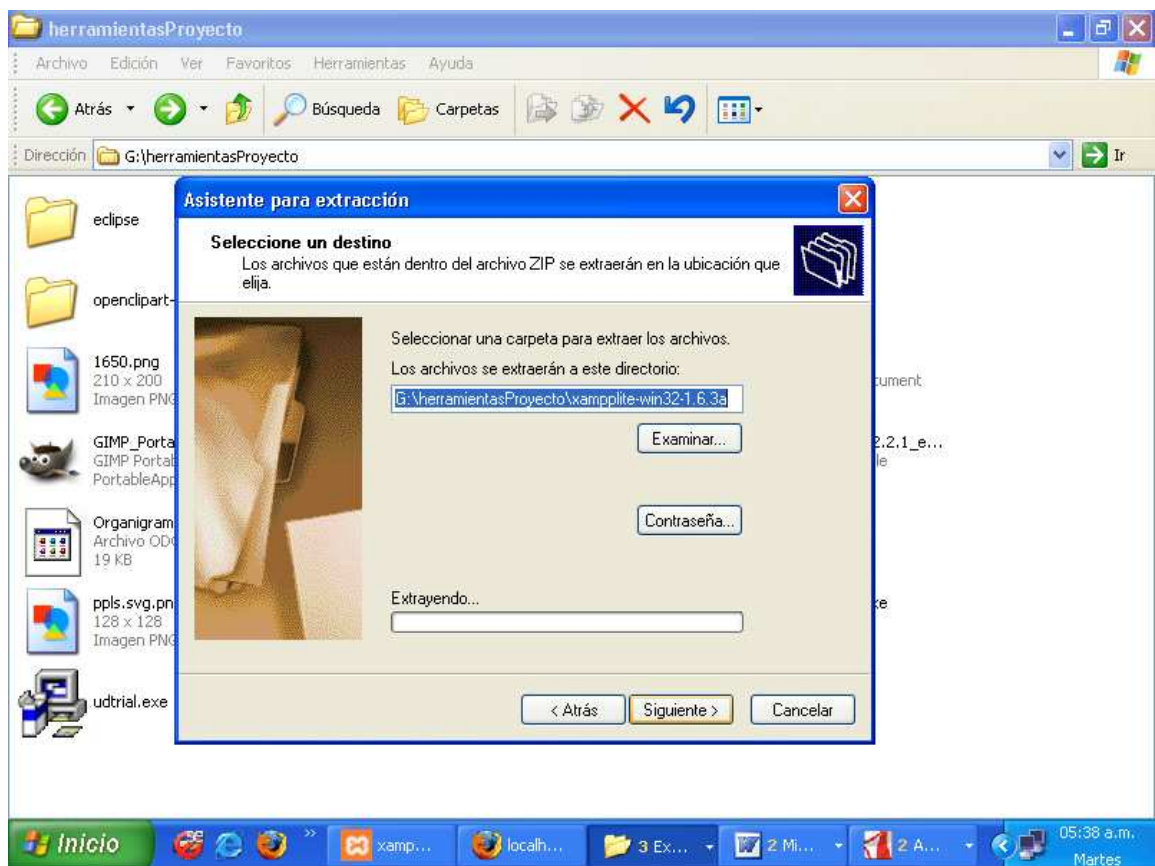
herramientasProyecto

Archivo Edición Ver Favoritos Herramientas Ayuda

Atrás Búsqueda Carpetas

Dirección G:\herramientasProyecto Ir

eclipse

openclipart-

1650.png
210 x 200
Imagen PNG

GIMP_Porta
GIMP Portab
PortableApp

Organigram
Archivo ODG
19 KB

ppls.svg.pn
128 x 128
Imagen PNG

udtrial.exe

cument

2.2.1_e...
le

ke

Asistente para extracción

Seleccione un destino
Los archivos que están dentro del archivo ZIP se extraerán en la ubicación que elija.

Seleccionar una carpeta para extraer los archivos.

Los archivos se extraerán a este directorio:

G:\herramientasProyecto\xampplite-win32-1.6.3a

Examinar...

Contraseña...

Extrayendo...

< Atrás Siguiente > Cancelar

Inicio xamp... localh... 3 Ex... 2 Mi... 2 A... 05:38 a.m. Martes